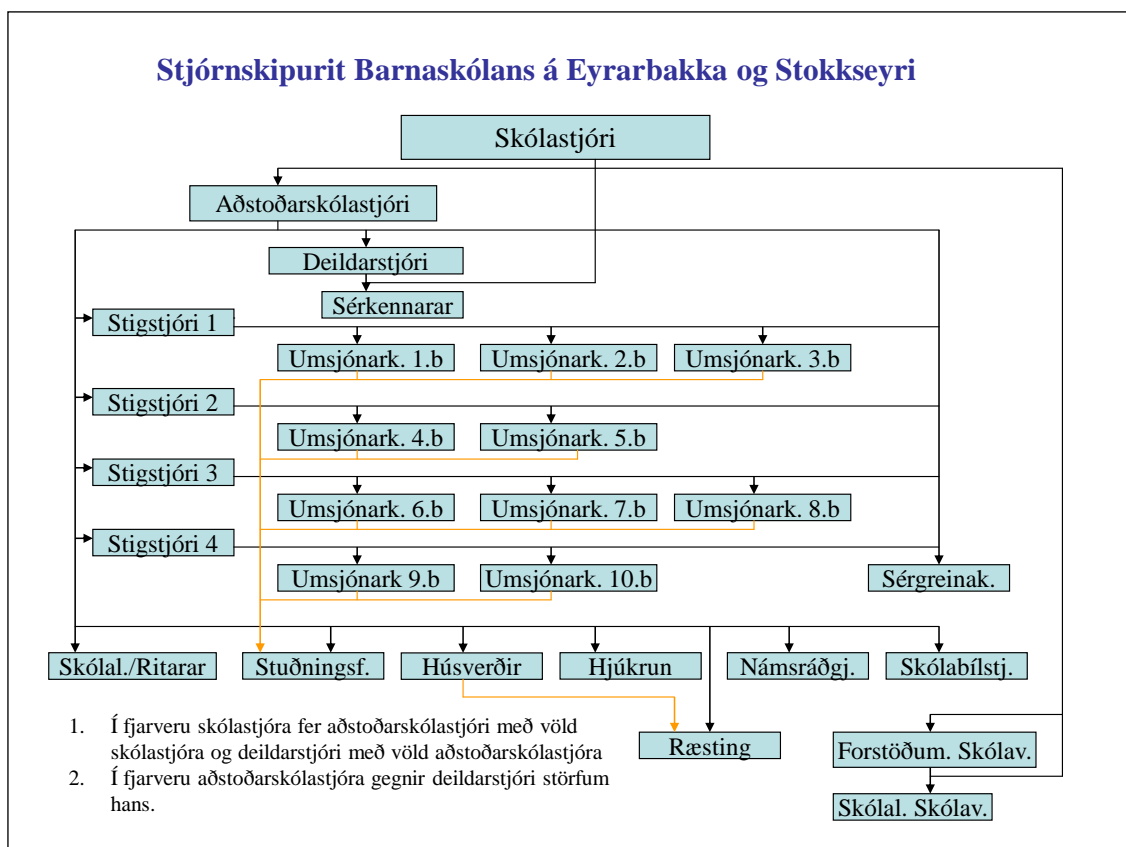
Stjórnskipurit Barnaskólans á Eyrarbakka og Stokkseyri

Skólastjóri

Aðstoðarskólastjóri

Deildarstjóri

Sérkennarar

Stigstjóri 1

Umsjónark. 1.b

Umsjónark. 2.b

Umsjónark. 3.b

Stigstjóri 2

Umsjónark. 4.b

Umsjónark. 5.b

Stigstjóri 3

Umsjónark. 6.b

Umsjónark. 7.b

Umsjónark. 8.b

Stigstjóri 4

Umsjónark 9.b

Umsjónark. 10.b

Sérgreinak.

Skólal./Ritarar

Stuðningsf.

Húsverðir

Hjúkrun

Námsráðgj.

Skólabílstj.

1. Í fjarveru skólastjóra fer aðstoðarskólastjóri með völd skólastjóra og deildarstjóri með völd aðstoðarskólastjóra

2. Í fjarveru aðstoðarskólastjóra gegnir deildarstjóri störfum hans.

Ræsting

Forstöðum. Skólav.

Skólal. Skólav.